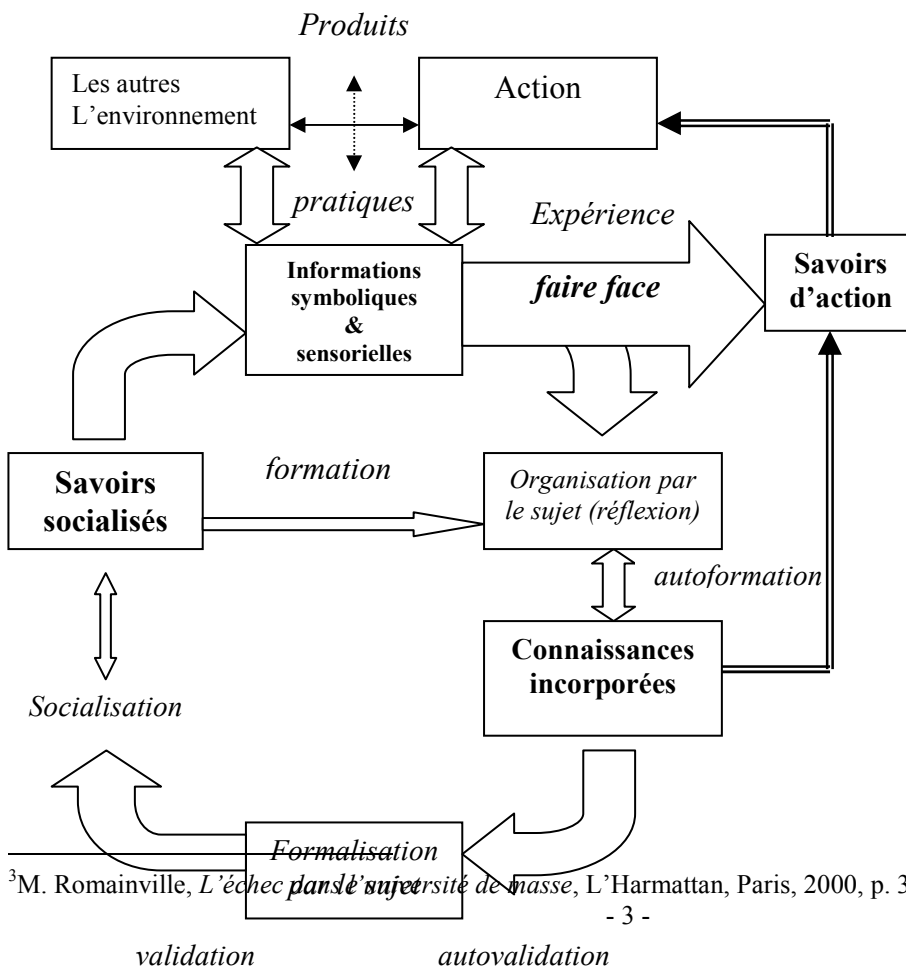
Produits

Les autres
L'environnement

Action

pratiques

Expérience

Informations symboliques & sensorielles

faire face

Savoirs d'action

Savoirs socialisés

formation

Organisation par le sujet (réflexion)

autoformation

Connaissances incorporées

Socialisation

Formalisation par le sujet

validation

autovalidation

$^3$M. Romainville, L'échec dans l'université de masse, L'Harmattan, Paris, 2000, p. 3

- 3 -